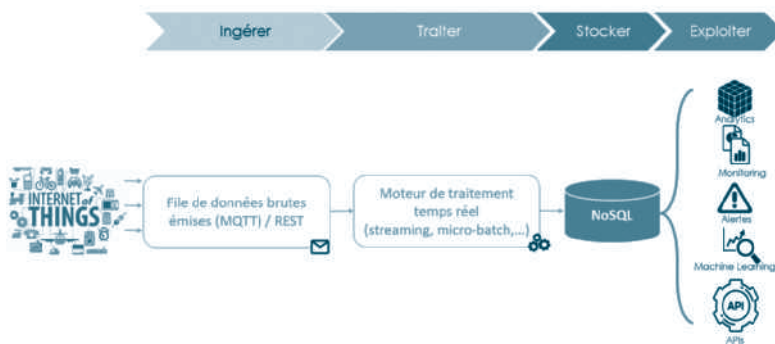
Ingérer

Traiter

Stocker

Exploiter

INTERNET of THINGS

File de données brutes émises (MQTT) / REST

Moteur de traitement temps réel (streaming, micro-batch,...)

NoSQL

Analytics

Monitoring

Alertes

Machine Learning

API

APIs